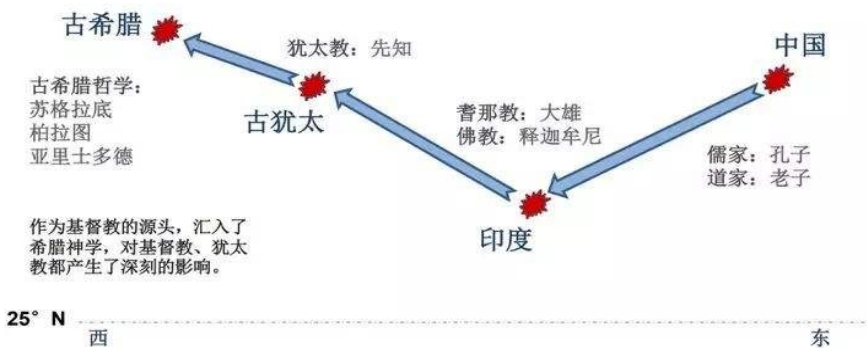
古希腊

犹太教：先知

中国

古希腊哲学：
苏格拉底
柏拉图
亚里士多德

古犹太

耆那教：大雄
佛教：释迦牟尼

儒家：孔子
道家：老子

作为基督教的源头，汇入了希腊神学，对基督教、犹太教都产生了深刻的影响。

印度

25° N

西

东